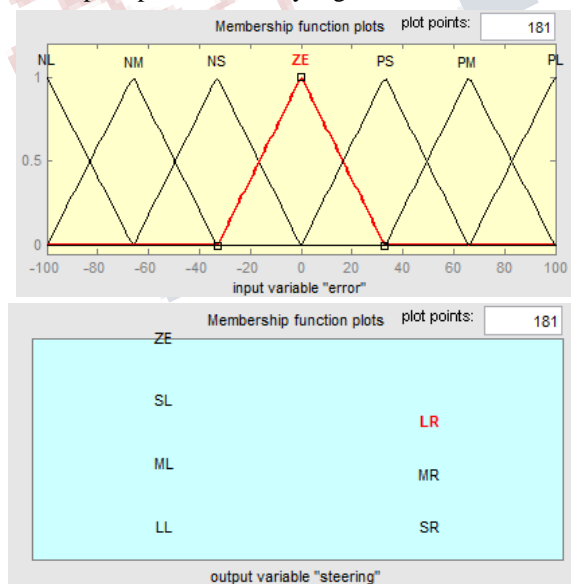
Membership function plots plot points: 181

NL NM NS ZE PS PM PL

1

0.5

0

-100 -80 -60 -40 -20 0 20 40 60 80 100

input variable "error"

Membership function plots plot points: 181

ZE

SL

LR

ML

MR

LL

SR

output variable "steering"